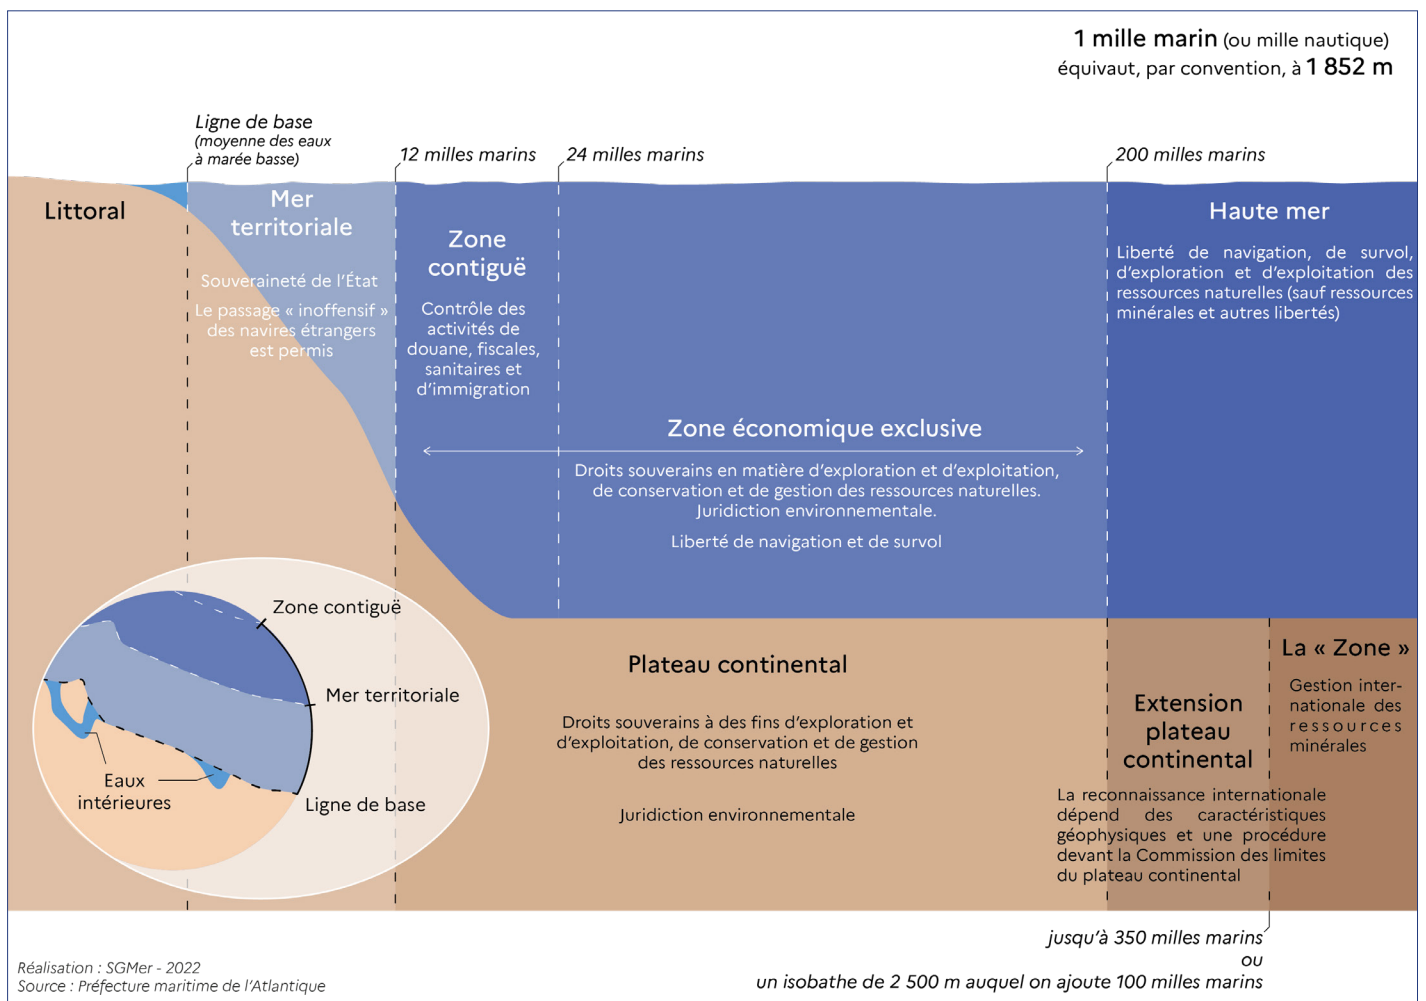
1 mille marin (ou mille nautique) équivaut, par convention, à 1 852 m

Ligne de base (moyenne des eaux à marée basse)

12 milles marins

24 milles marins

200 milles marins

Littoral

Mer territoriale

Souveraineté de l'État

Le passage « inoffensif » des navires étrangers est permis

Zone contiguë

Contrôle des activités de douane, fiscales, sanitaires et d'immigration

Haute mer

Liberté de navigation, de survol, d'exploration et d'exploitation des ressources naturelles (sauf ressources minérales et autres libertés)

Zone économique exclusive

Droits souverains en matière d'exploration et d'exploitation, de conservation et de gestion des ressources naturelles. Juridiction environnementale.

Liberté de navigation et de survol

Zone contiguë

Mer territoriale

Eaux intérieures

Ligne de base

Plateau continental

Droits souverains à des fins d'exploration et d'exploitation, de conservation et de gestion des ressources naturelles

Juridiction environnementale

Extension plateau continental

La reconnaissance internationale dépend des caractéristiques géophysiques et une procédure devant la Commission des limites du plateau continental

La « Zone »

Gestion internationale des ressources minérales

jusqu'à 350 milles marins
ou
un isobathe de 2 500 m auquel on ajoute 100 milles marins

Réalisation : SGMer - 2022
Source : Préfecture maritime de l'Atlantique